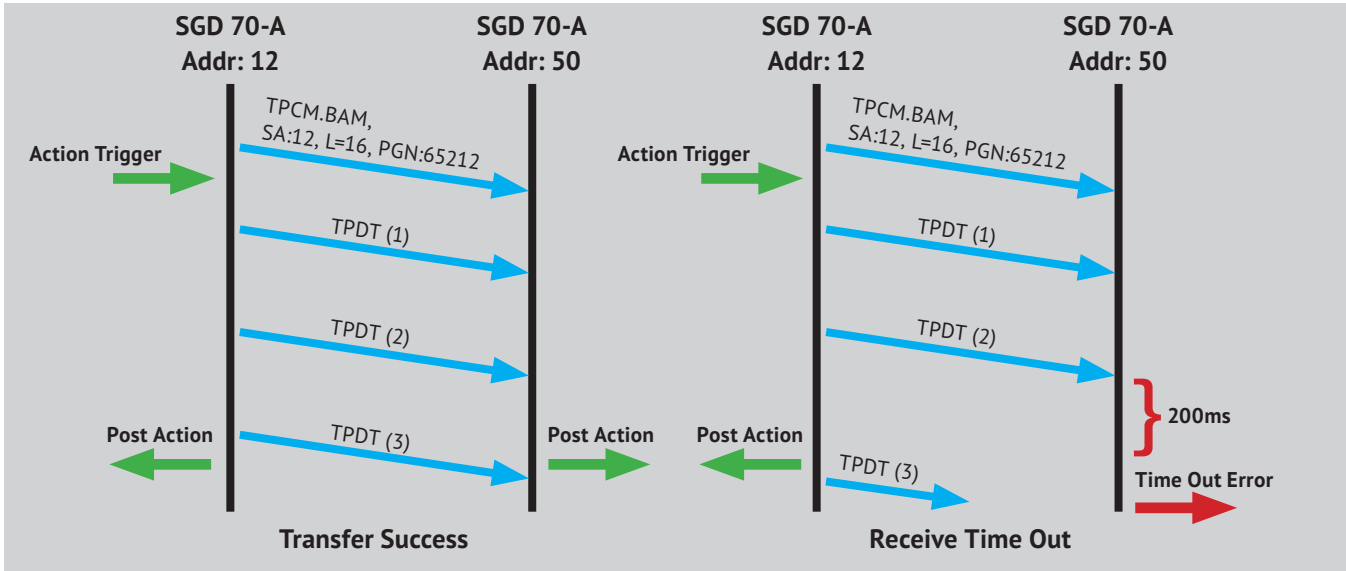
SGD 70-A
Addr: 12

SGD 70-A
Addr: 50

Action Trigger

TPCM.BAM,
SA:12, L=16, PGN:65212

TPDT (1)

TPDT (2)

Post Action

TPDT (3)

Post Action

Transfer Success

SGD 70-A
Addr: 12

SGD 70-A
Addr: 50

Action Trigger

TPCM.BAM,
SA:12, L=16, PGN:65212

TPDT (1)

TPDT (2)

200ms

Post Action

TPDT (3)

Time Out Error

Receive Time Out